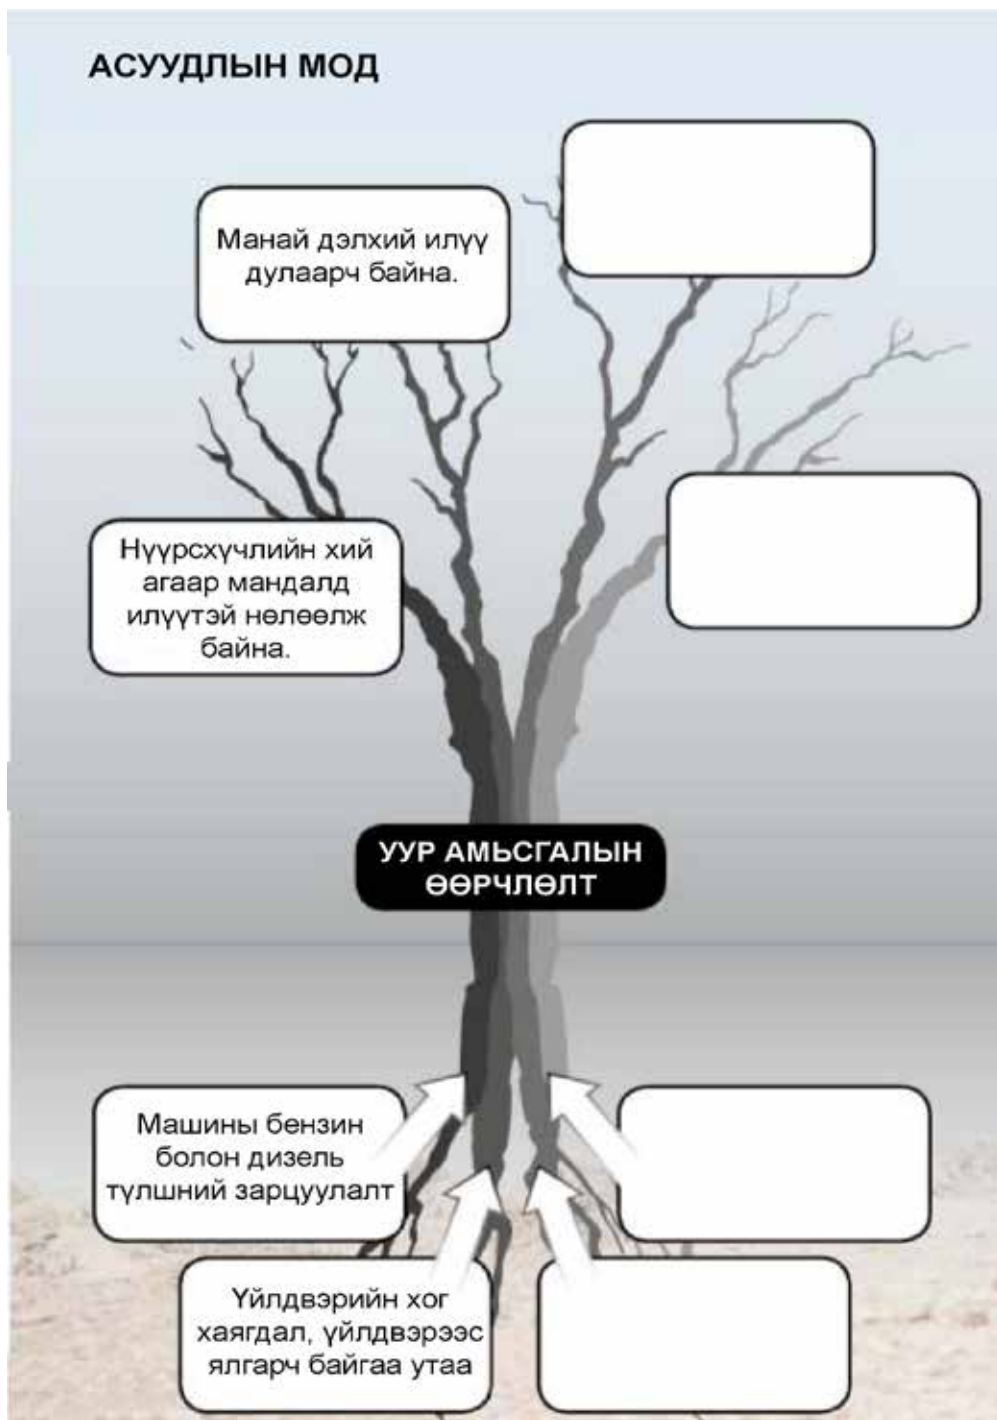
АСУУДЛЫН МОД

Манай дэлхий илүү дулаарч байна.

Нүүрсхүчлийн хий агаар мандалд илүүтэй нөлөөлж байна.

УУР АМЬСГАЛЫН ӨӨРЧЛӨЛТ

Машины бензин болон дизель түлшний зарцуулалт

Үйлдвэрийн хог хаягдал, үйлдвэрээс ялгарч байгаа утаа